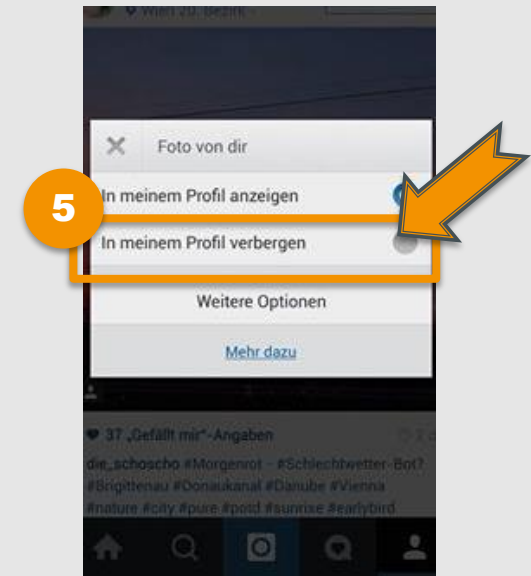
Wien 20. Bezirk

Foto von dir

5

In meinem Profil anzeigen

In meinem Profil verbergen

Weitere Optionen

Mehr dazu

37 „Gefällt mir"-Angaben

die_schoscho #Morgenrot - #Schlechtwetter-Bot? #Brigittenau #Donaukanal #Danube #Vienna #nature #city #pure #pstd #sunrise #earlybird